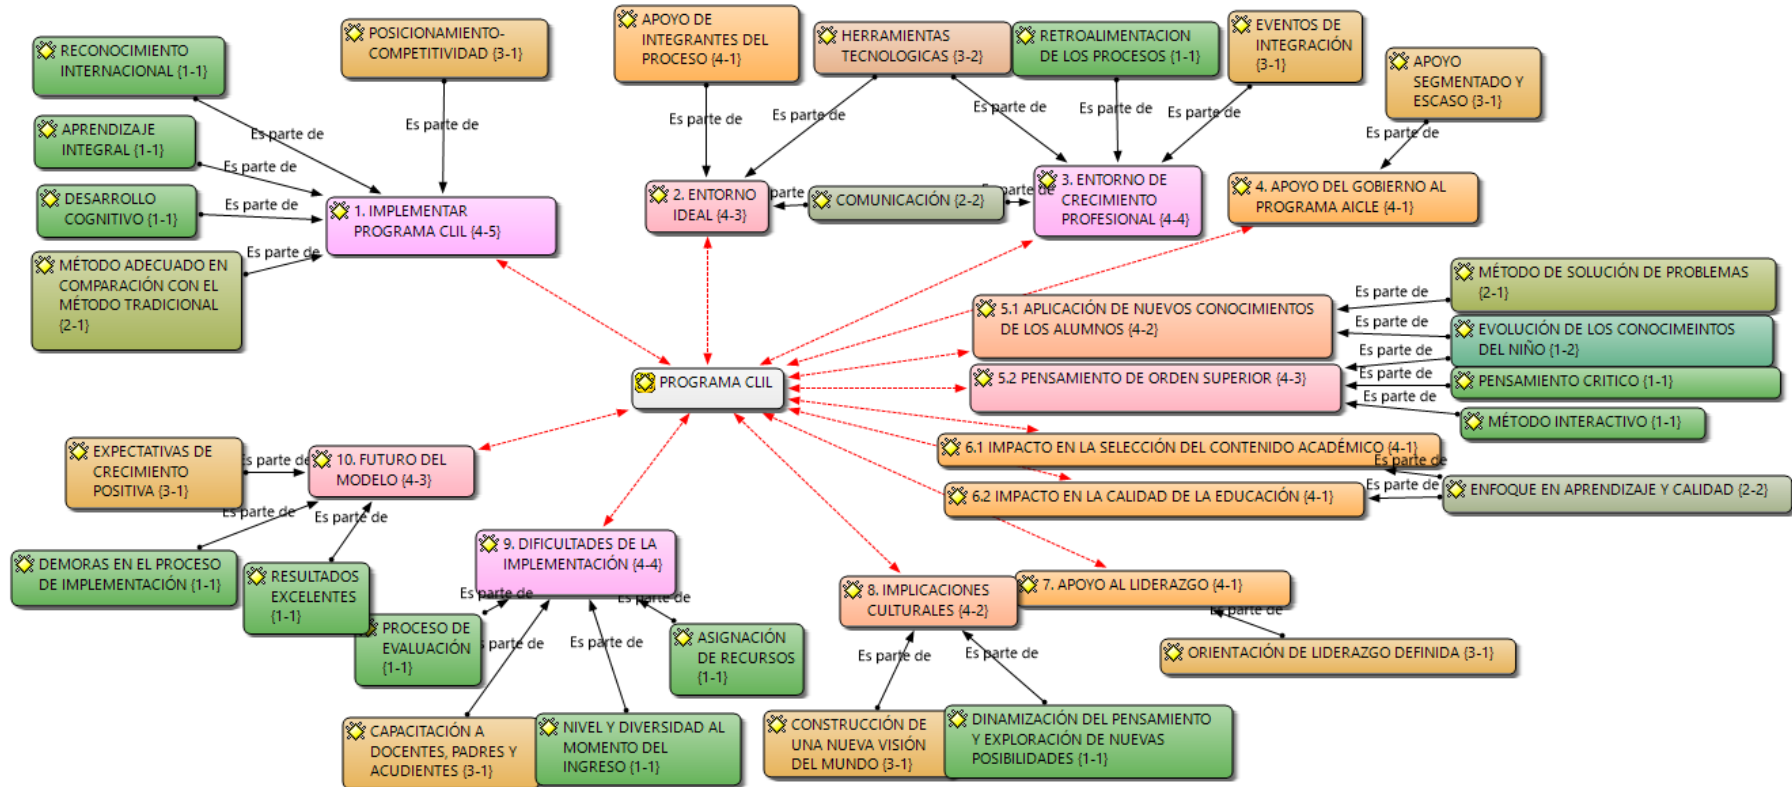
RECONOCIMIENTO INTERNACIONAL {1-1}

POSICIONAMIENTO-COMPETITIVIDAD {3-1}

APOYO DE INTEGRANTES DEL PROCESO {4-1}

HERRAMIENTAS TECNOLOGICAS {3-2}

RETROALIMENTACION DE LOS PROCESOS {1-1}

EVENTOS DE INTEGRACIÓN {3-1}

APOYO SEGMENTADO Y ESCASO {3-1}

APRENDIZAJE INTEGRAL {1-1}

DESARROLLO COGNITIVO {1-1}

MÉTODO ADECUADO EN COMPARACIÓN CON EL MÉTODO TRADICIONAL {2-1}

Es parte de

Es parte de

Es parte de

Es parte de

Es parte de

Es parte de

Es parte de

Es parte de

Es parte de

Es parte de

Es parte de

1. IMPLEMENTAR PROGRAMA CLIL {4-5}

2. ENTORNO IDEAL {4-3}

parte

COMUNICACIÓN {2-2}

parte de

3. ENTORNO DE CRECIMIENTO PROFESIONAL {4-4}

4. APOYO DEL GOBIERNO AL PROGRAMA AICLE {4-1}

MÉTODO DE SOLUCIÓN DE PROBLEMAS {2-1}

5.1 APLICACIÓN DE NUEVOS CONOCIMIENTOS DE LOS ALUMNOS {4-2}

Es parte de

Es parte de

EVOLUCIÓN DE LOS CONOCIMEINTOS DEL NIÑO {1-2}

Es parte de

Es parte de

PROGRAMA CLIL

5.2 PENSAMIENTO DE ORDEN SUPERIOR {4-3}

PENSAMIENTO CRITICO {1-1}

Es parte de

MÉTODO INTERACTIVO {1-1}

EXPECTATIVAS DE CRECIMIENTO POSITIVA {3-1}

s parte de

10. FUTURO DEL MODELO {4-3}

6.1 IMPACTO EN LA SELECCIÓN DEL CONTENIDO ACADÉMICO {4-1}

Es parte de

Es parte de

6.2 IMPACTO EN LA CALIDAD DE LA EDUCACIÓN {4-1}

ENFOQUE EN APRENDIZAJE Y CALIDAD {2-2}

Es parte de

Es parte de

DEMORAS EN EL PROCESO DE IMPLEMENTACIÓN {1-1}

RESULTADOS EXCELENTES {1-1}

9. DIFICULTADES DE LA IMPLEMENTACIÓN {4-4}

Es parte de

Es parte de

8. IMPLICACIONES CULTURALES {4-2}

7. APOYO AL LIDERAZGO {4-1}

Es parte de

PROCESO DE EVALUACIÓN {1-1}

s parte de

Es parte de

ASIGNACIÓN DE RECURSOS {1-1}

Es parte de

Es parte de

ORIENTACIÓN DE LIDERAZGO DEFINIDA {3-1}

CAPACITACIÓN A DOCENTES, PADRES Y ACUDIENTES {3-1}

NIVEL Y DIVERSIDAD AL MOMENTO DEL INGRESO {1-1}

CONSTRUCCIÓN DE UNA NUEVA VISIÓN DEL MUNDO {3-1}

DINAMIZACIÓN DEL PENSAMIENTO Y EXPLORACIÓN DE NUEVAS POSIBILIDADES {1-1}